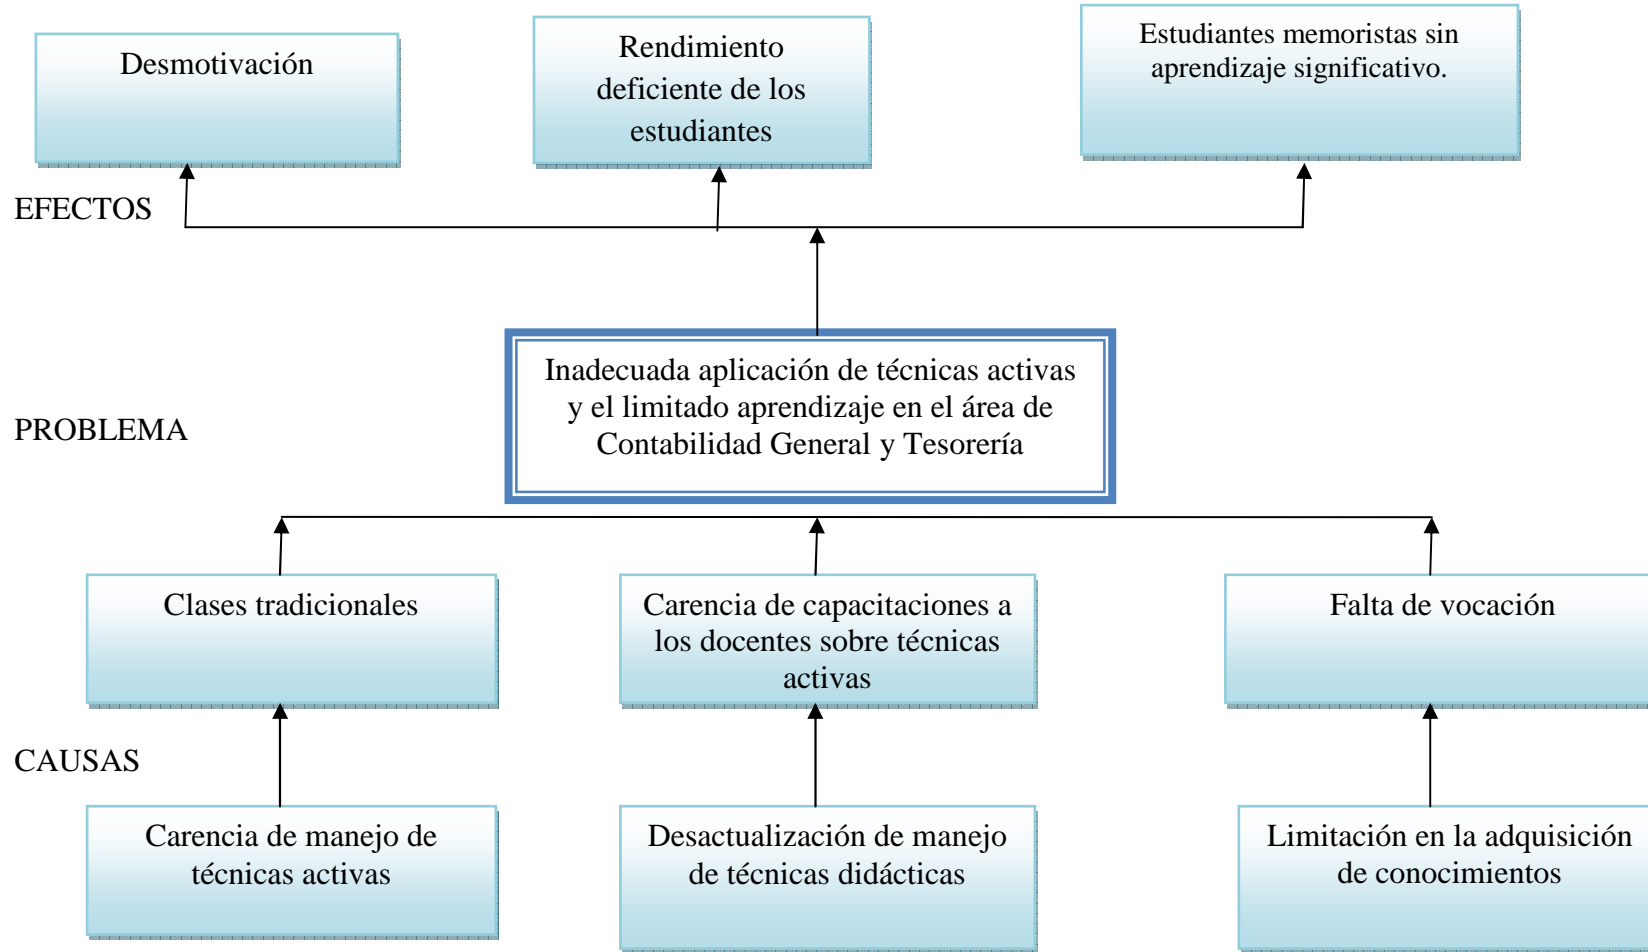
Desmotivación

Rendimiento deficiente de los estudiantes

Estudiantes memoristas sin aprendizaje significativo.

EFECTOS

PROBLEMA

Inadecuada aplicación de técnicas activas y el limitado aprendizaje en el área de Contabilidad General y Tesorería

Clases tradicionales

Carencia de capacitaciones a los docentes sobre técnicas activas

Falta de vocación

CAUSAS

Carencia de manejo de técnicas activas

Desactualización de manejo de técnicas didácticas

Limitación en la adquisición de conocimientos